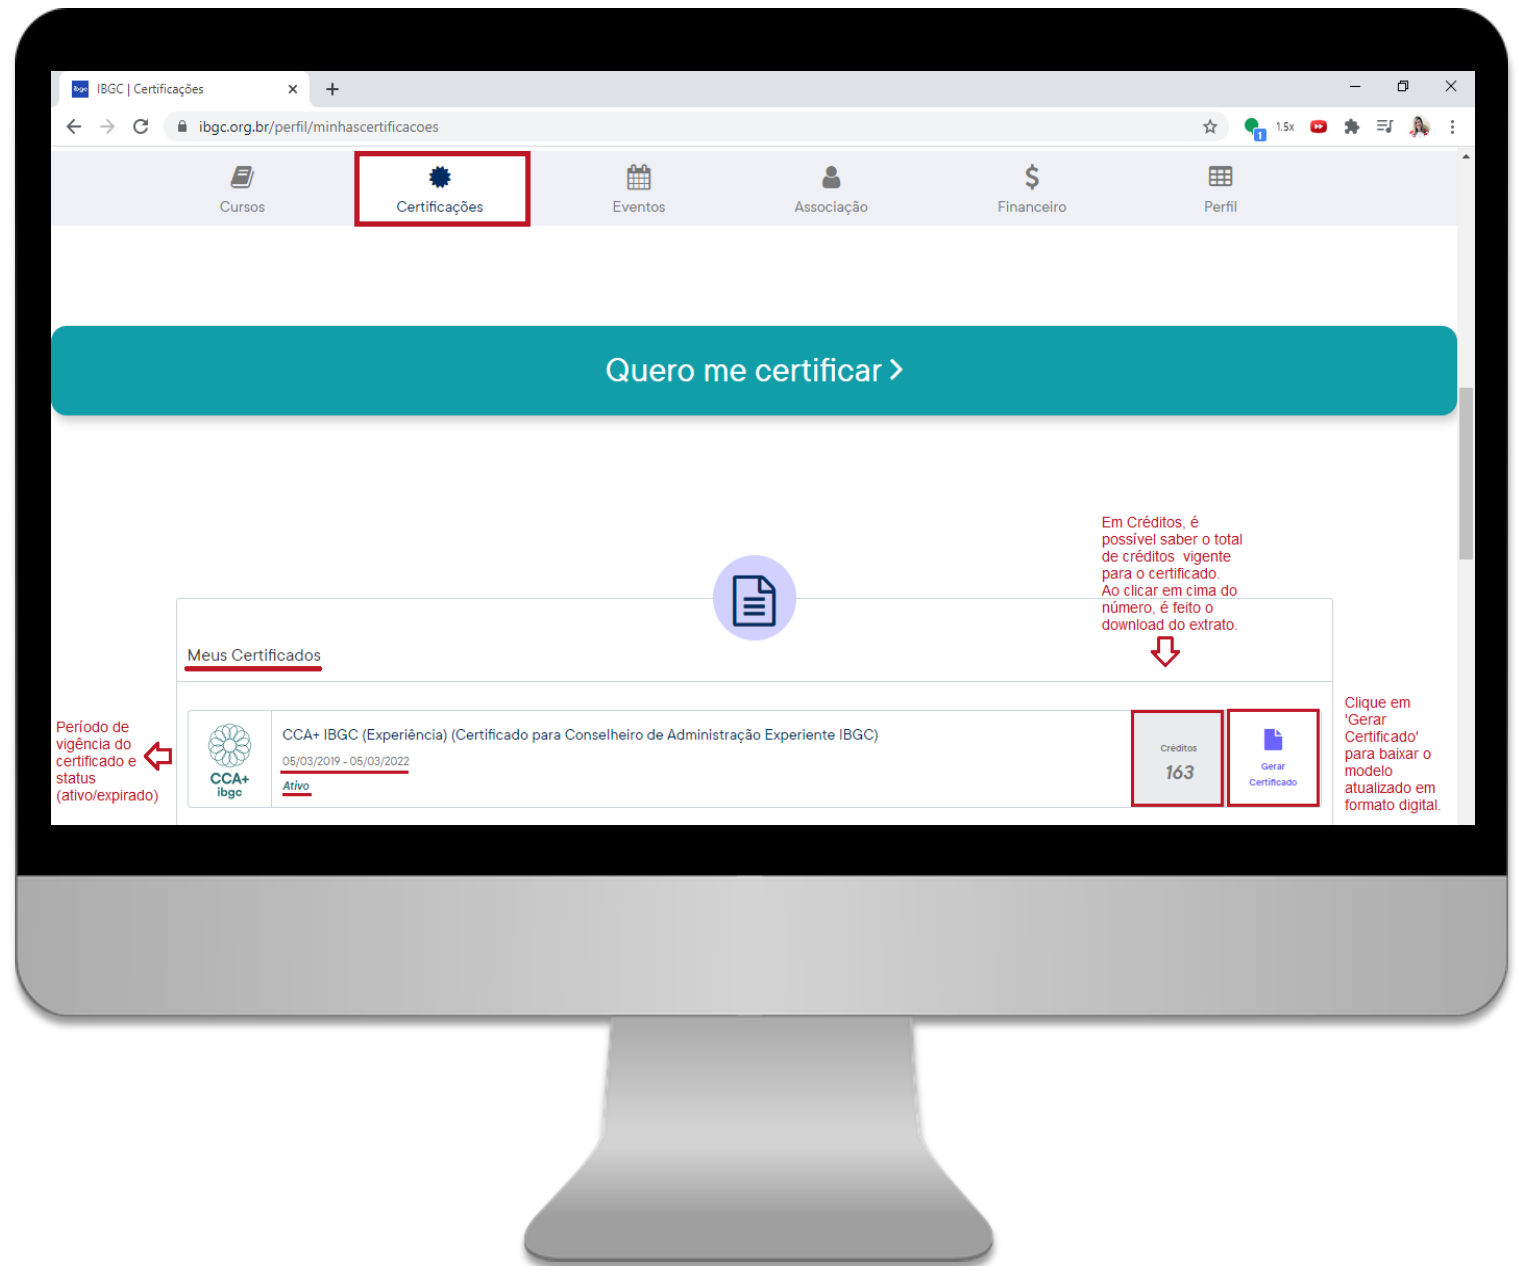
IBGC | Certificações

ibgc.org.br/perfil/minhascertificacoes

1.5x

Cursos
Certificações
Eventos
Associação
Financeiro
Perfil

Quero me certificar >

Em Créditos, é possível saber o total de créditos vigente para o certificado. Ao clicar em cima do número, é feito o download do extrato.

Meus Certificados

Período de vigência do certificado e status (ativo/expirado)

CCA+ ibgc

CCA+ IBGC (Experiência) (Certificado para Conselheiro de Administração Experiente IBGC)

05/03/2019 - 05/03/2022

Ativo

Créditos
163

Gerar Certificado

Clique em 'Gerar Certificado' para baixar o modelo atualizado em formato digital.